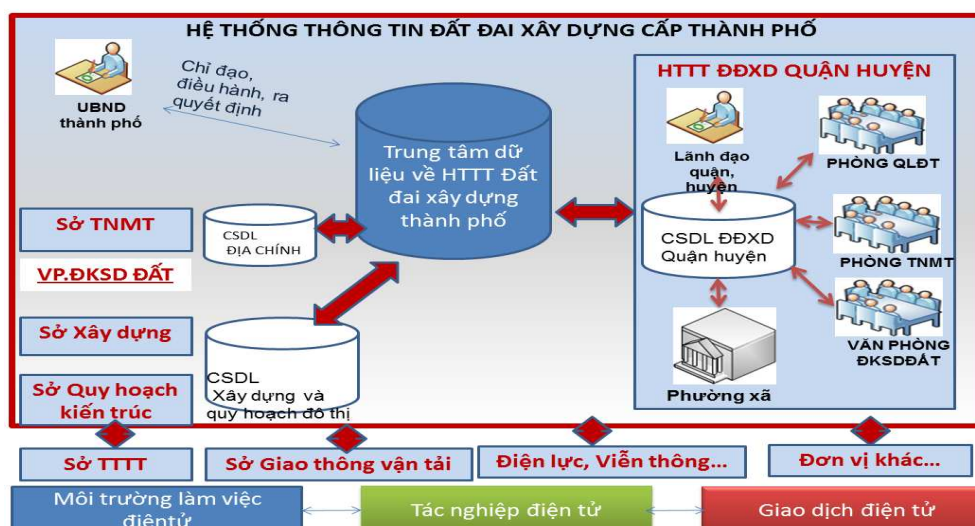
HỆ THỐNG THÔNG TIN ĐẤT ĐAI XÂY DỰNG CẤP THÀNH PHỐ

UBND thành phố

Chỉ đạo, điều hành, ra quyết định

Trung tâm dữ liệu về HTTT Đất đai xây dựng thành phố

HTTT ĐĐXD QUẬN HUYỆN

Lãnh đạo quận, huyện

PHÒNG QLĐT

Sở TNMT

CSDL ĐỊA CHÍNH

CSDL ĐĐXD Quận huyện

PHÒNG TNMT

VP.ĐKSD ĐẤT

Sở Xây dựng

CSDL Xây dựng và quy hoạch đô thị

VĂN PHÒNG ĐKSDĐẤT

Sở Quy hoạch kiến trúc

Phường xã

Sở TTTT

Sở Giao thông vận tải

Điện lực, Viễn thông...

Đơn vị khác...

Môi trường làm việc điệntử

Tác nghiệp điện tử

Giao dịch điện tử